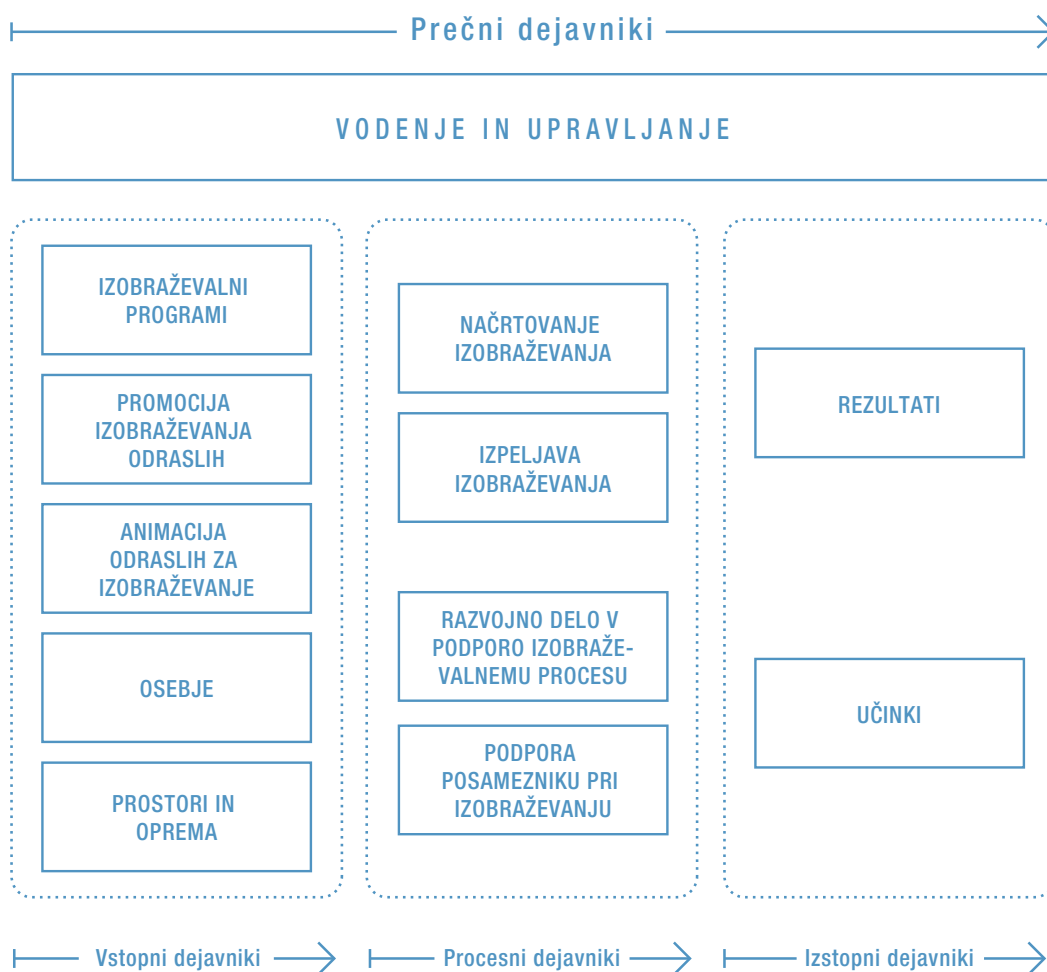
Prečni dejavniki

VODENJE IN UPRAVLJANJE

IZOBRAŽEVALNI PROGRAMI

PROMOCIJA IZOBRAŽEVANJA ODRASLIH

ANIMACIJA ODRASLIH ZA IZOBRAŽEVANJE

OSEBJE

PROSTORI IN OPREMA

NAČRTOVANJE IZOBRAŽEVANJA

IZPELJAVA IZOBRAŽEVANJA

RAZVOJNO DELO V PODPORO IZOBRAŽEVALNEMU PROCESU

PODPORA POSAMEZNIKU PRI IZOBRAŽEVANJU

REZULTATI

UČINKI

Vstopni dejavniki

Procesni dejavniki

Izstopni dejavniki